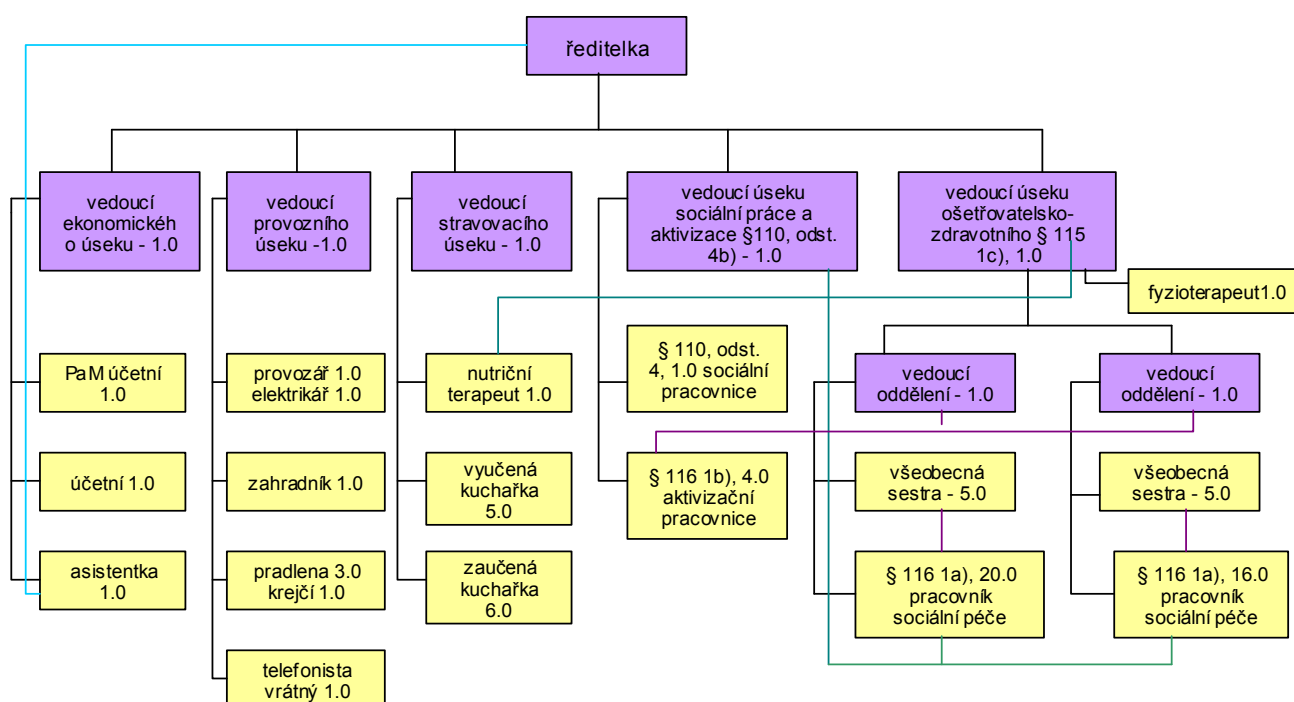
ředitelka

vedoucí ekonomického úseku - 1.0

vedoucí provozního úseku -1.0

vedoucí stravovacího úseku - 1.0

vedoucí úseku sociální práce a aktivizace §110, odst. 4b) - 1.0

vedoucí úseku ošetřovatelsko-zdravotního § 115 1c), 1.0

fyzioterapeut1.0

PaM účetní 1.0

účetní 1.0

asistentka 1.0

provozář 1.0 elektrikář 1.0

zahradník 1.0

pradlena 3.0 krejčí 1.0

telefonista vrátný 1.0

nutriční terapeut 1.0

vyučená kuchařka 5.0

zaučená kuchařka 6.0

§ 110, odst. 4, 1.0 sociální pracovnice

§ 116 1b), 4.0 aktivizační pracovnice

vedoucí oddělení - 1.0

vedoucí oddělení - 1.0

všeobecná sestra - 5.0

všeobecná sestra - 5.0

§ 116 1a), 20.0 pracovník sociální péče

§ 116 1a), 16.0 pracovník sociální péče